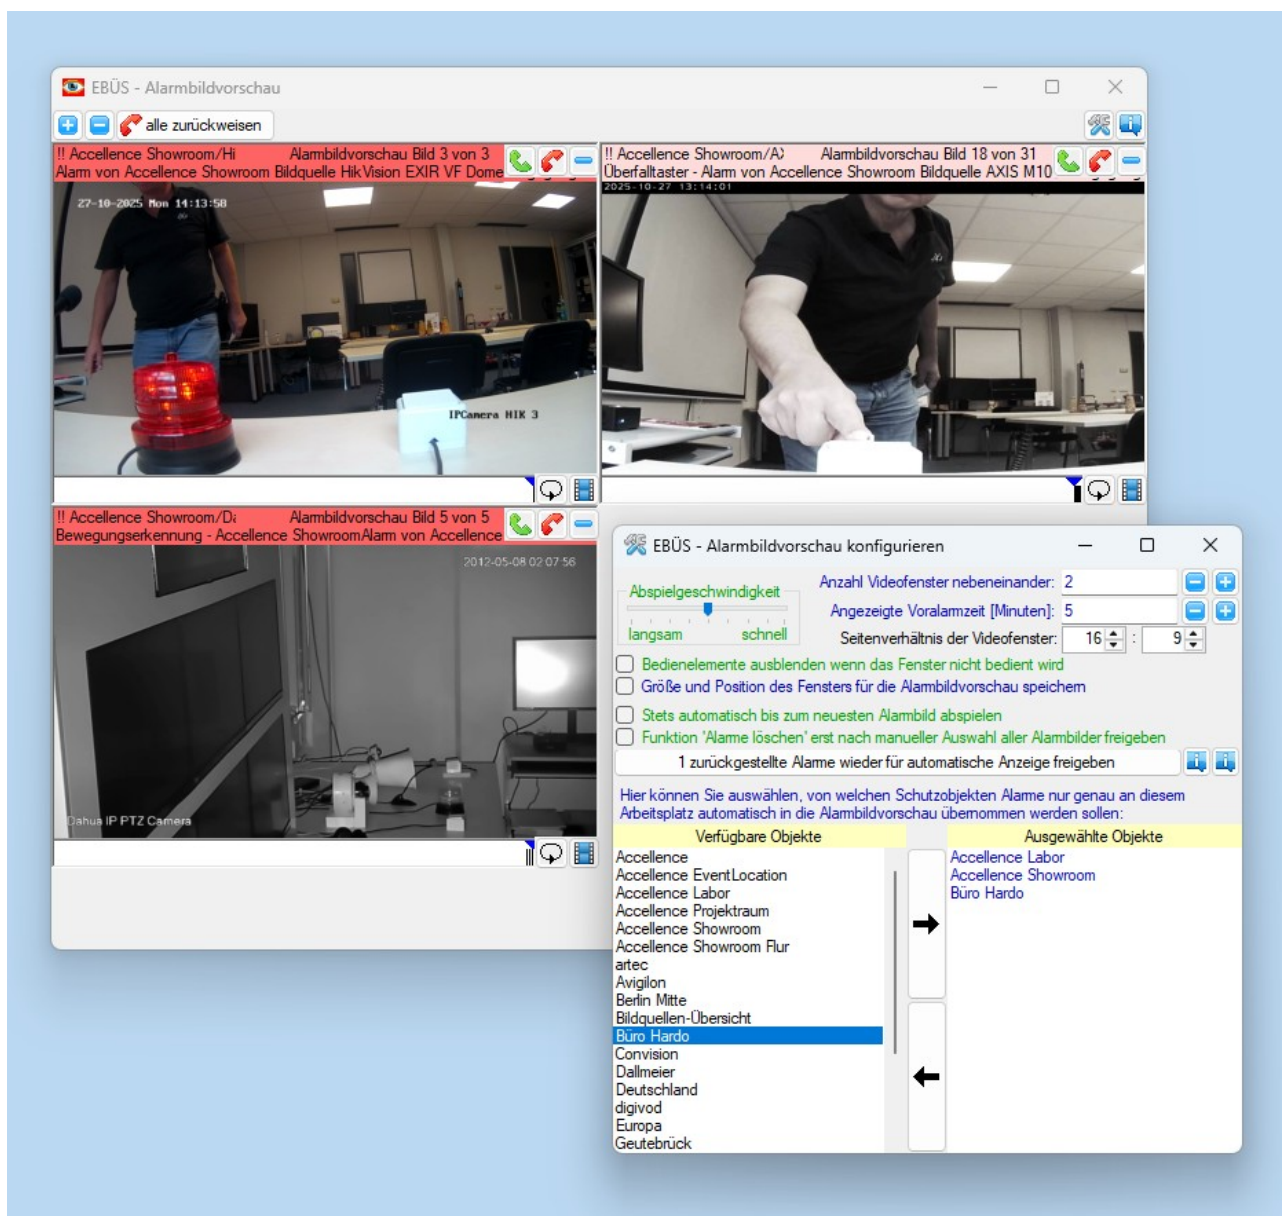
EBÜS - Alarmbildvorschau

alle zurückweisen

!! Accellence Showroom/Hi Alarmbildvorschau Bild 3 von 3
Alarm von Accellence Showroom Bildquelle HikVision EXIR VF Dome

27-10-2025 Mon 14:13:58

IPCamera HIK 3

!! Accellence Showroom/A Alarmbildvorschau Bild 18 von 31
Überfalltaster - Alarm von Accellence Showroom Bildquelle AXIS M10

2025-10-27 13:14:01

!! Accellence Showroom/D Alarmbildvorschau Bild 5 von 5
Bewegungserkennung - Accellence ShowroomAlarm von Accellence

2012-05-08 02:07:56

Dahua IP PTZ Camera

EBÜS - Alarmbildvorschau konfigurieren

Abspielgeschwindigkeit
langsam schnell

Anzahl Videofenster nebeneinander: 2
Angezeigte Voralarmzeit [Minuten]: 5
Seitenverhältnis der Videofenster: 16 : 9

Bedienelemente ausblenden wenn das Fenster nicht bedient wird
Größe und Position des Fensters für die Alarmbildvorschau speichern
Stets automatisch bis zum neuesten Alarmbild abspielen
Funktion 'Alarme löschen' erst nach manueller Auswahl aller Alarmbilder freigeben

1 zurückgestellte Alarme wieder für automatische Anzeige freigeben

Hier können Sie auswählen, von welchen Schutzobjekten Alarme nur genau an diesem Arbeitsplatz automatisch in die Alarmbildvorschau übernommen werden sollen:

| Verfügbare Objekte | Ausgewählte Objekte |
|---|---|
| Accellence | Accellence Labor |
| Accellence EventLocation | Accellence Showroom |
| Accellence Labor | Büro Hardo |
| Accellence Projektraum | |
| Accellence Showroom | |
| Accellence Showroom Flur | |
| artec | |
| Avigilon | |
| Berlin Mitte | |
| Bildquellen-Übersicht | |
| Büro Hardo | |
| Convision | |
| Dallmeier | |
| Deutschland | |
| digivod | |
| Europa | |
| Geutebrück | |